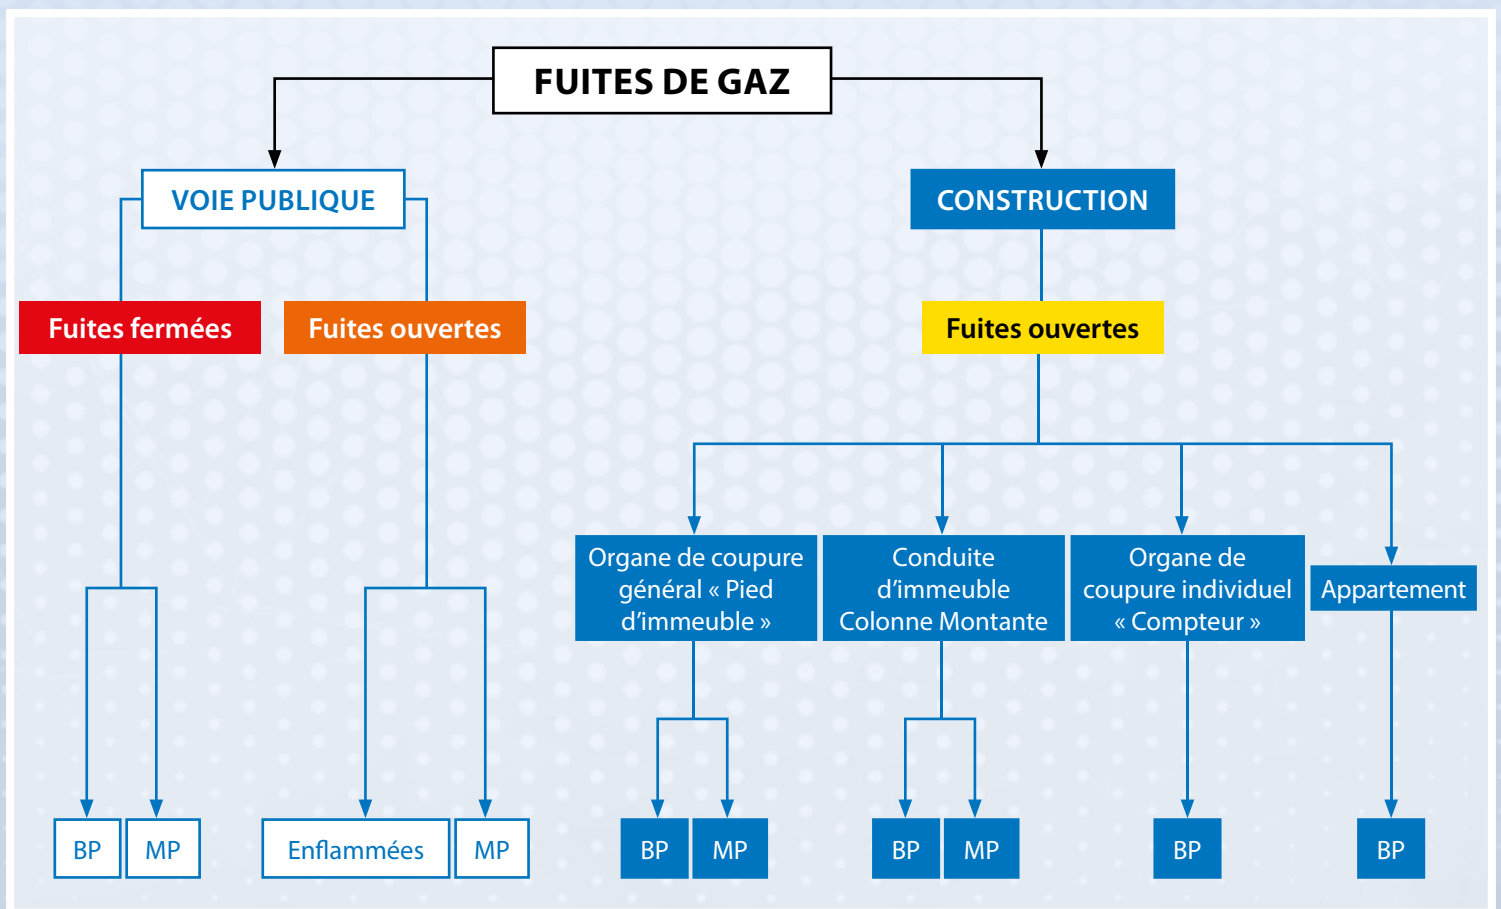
FUITES DE GAZ

VOIE PUBLIQUE

CONSTRUCTION

Fuites fermées

Fuites ouvertes

Fuites ouvertes

Organe de coupure général « Pied d'immeuble »

Conduite d'immeuble Colonne Montante

Organe de coupure individuel « Compteur »

Appartement

BP

MP

Enflammées

MP

BP

MP

BP

MP

BP

BP